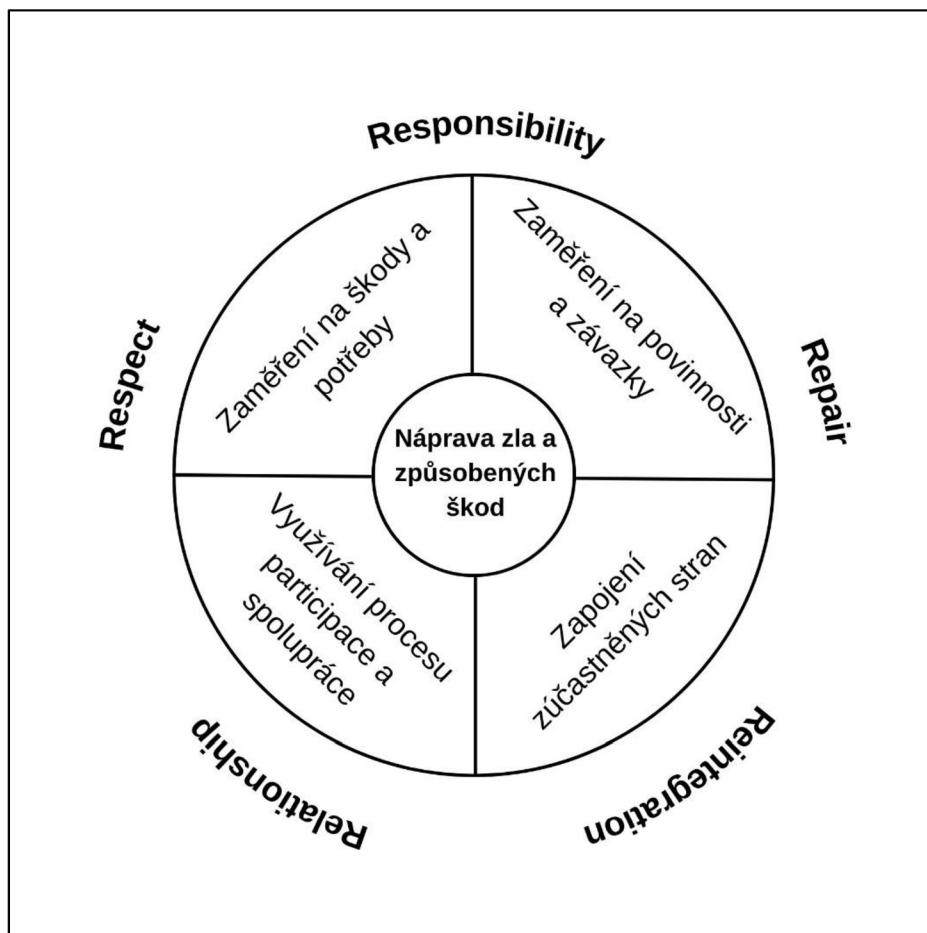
Responsibility

Respect

Repair

Reintegration

Relationship

Zaměření na škody a potřeby

Zaměření na povinnosti a závazky

Náprava zla a způsobených škod

Využívání procesu participace a spolupráce

Zapojení zúčastněných stran